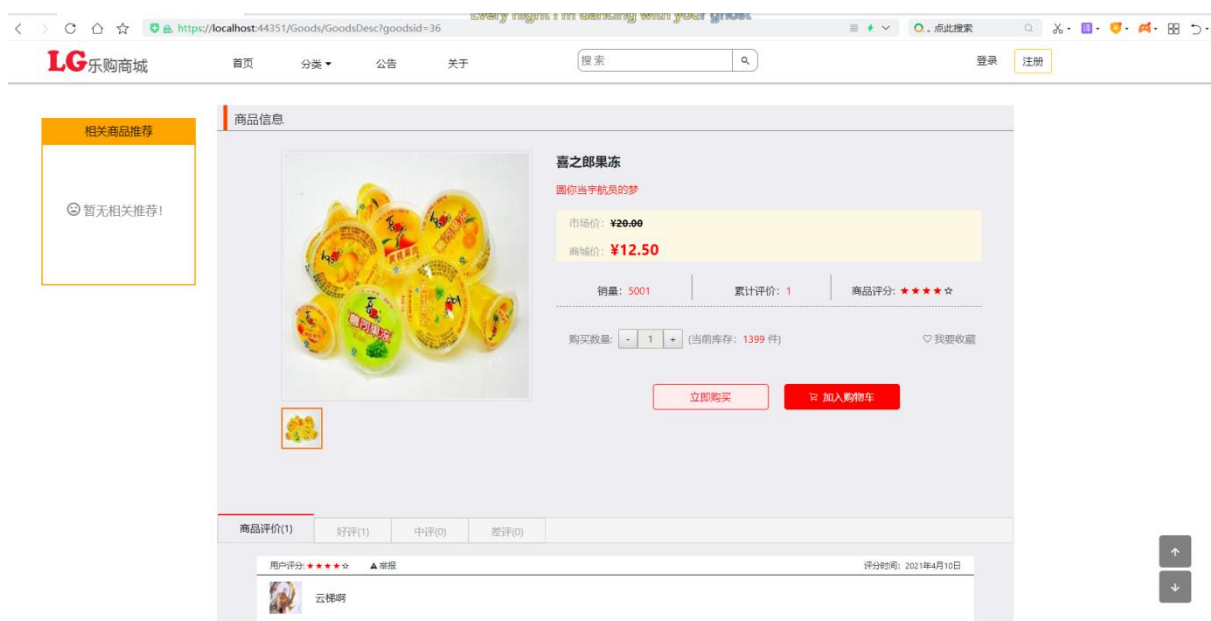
https://localhost:44351/Goods/GoodsDesc?goodsid=36

Every night I'm dancing with your ghost

点此搜索

LG乐购商城

首页 分类 公告 关于

搜索

登录 注册

相关商品推荐

☹暂无相关推荐!

商品信息

喜之郎果冻

圆你当宇航员的梦

市场价: ¥20.00

商城价: ¥12.50

销量: 5001

累计评价: 1

商品评分: ★★★★☆

购买数量: - 1 + (当前库存: 1399 件)

♡ 我要收藏

立即购买

加入购物车

商品评价(1) 好评(1) 中评(0) 差评(0)

用户评分: ★★★★☆ ▲举报

评分时间: 2021年4月10日

云梯啊